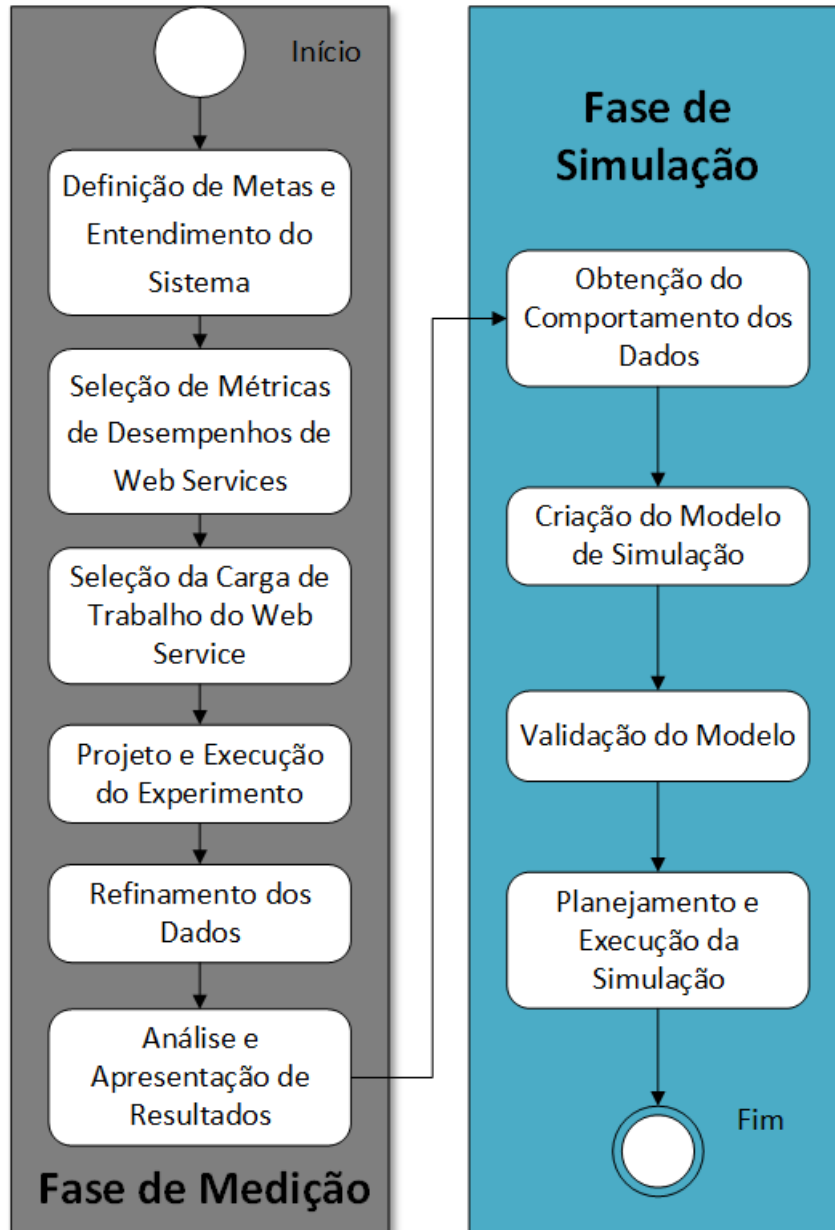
Início

Definição de Metas e Entendimento do Sistema

Seleção de Métricas de Desempenhos de Web Services

Seleção da Carga de Trabalho do Web Service

Projeto e Execução do Experimento

Refinamento dos Dados

Análise e Apresentação de Resultados

Fase de Medição

Fase de Simulação

Obtenção do Comportamento dos Dados

Criação do Modelo de Simulação

Validação do Modelo

Planejamento e Execução da Simulação

Fim